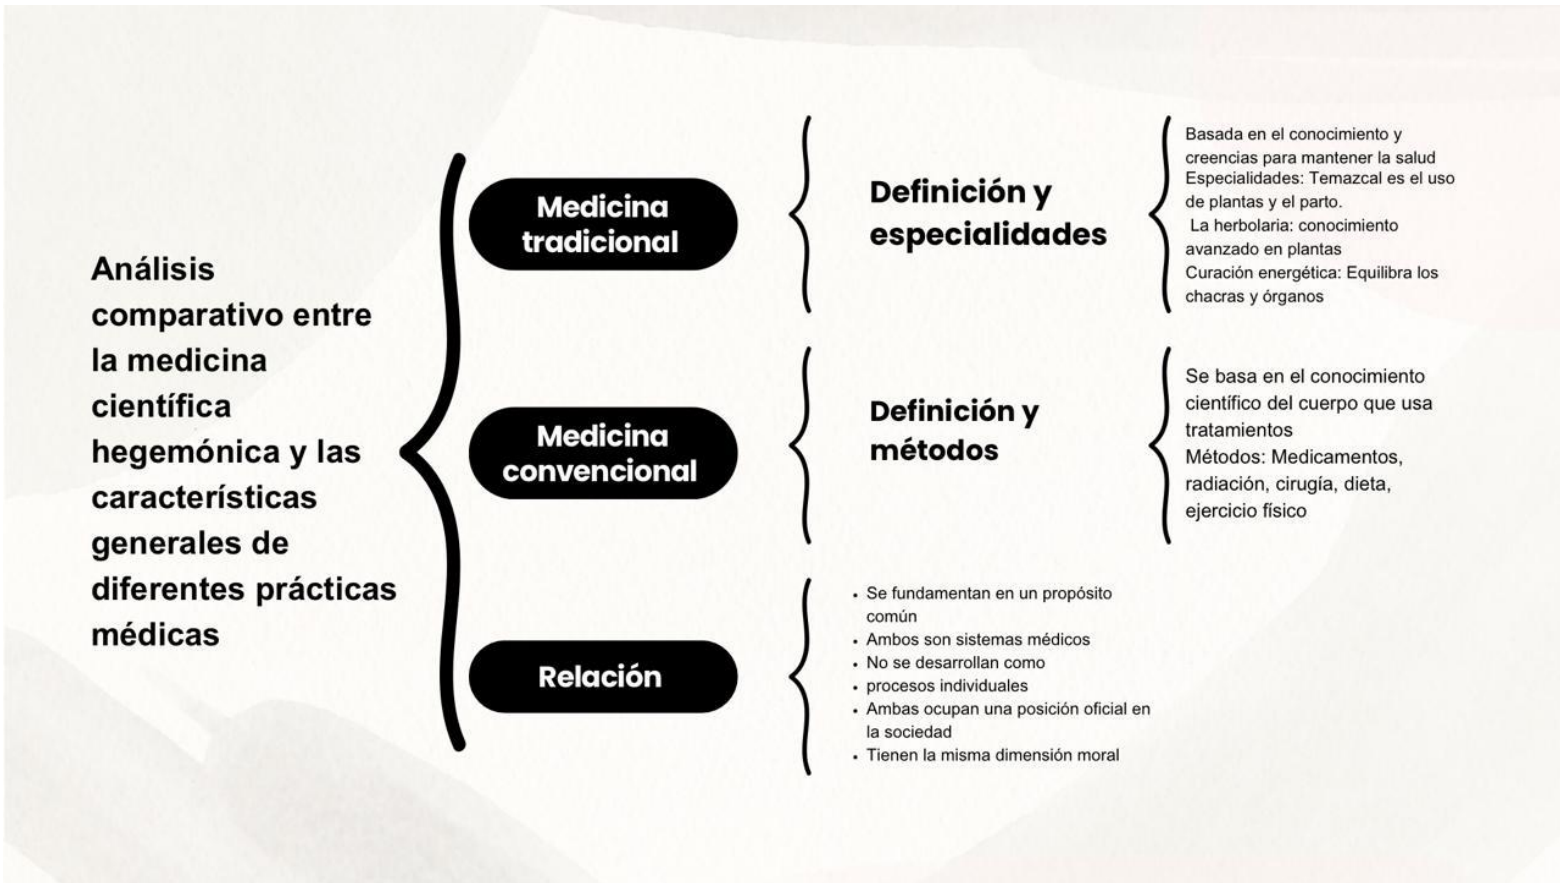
Análisis comparativo entre la medicina científica hegemónica y las características generales de diferentes prácticas médicas

Medicina tradicional

Definición y especialidades

Basada en el conocimiento y creencias para mantener la salud
Especialidades: Temazcal es el uso de plantas y el parto.
La herbolaria: conocimiento avanzado en plantas
Curación energética: Equilibra los chacras y órganos

Medicina convencional

Definición y métodos

Se basa en el conocimiento científico del cuerpo que usa tratamientos
Métodos: Medicamentos, radiación, cirugía, dieta, ejercicio físico

Relación

- Se fundamentan en un propósito común
- Ambos son sistemas médicos
- No se desarrollan como
- procesos individuales
- Ambas ocupan una posición oficial en la sociedad
- Tienen la misma dimensión moral